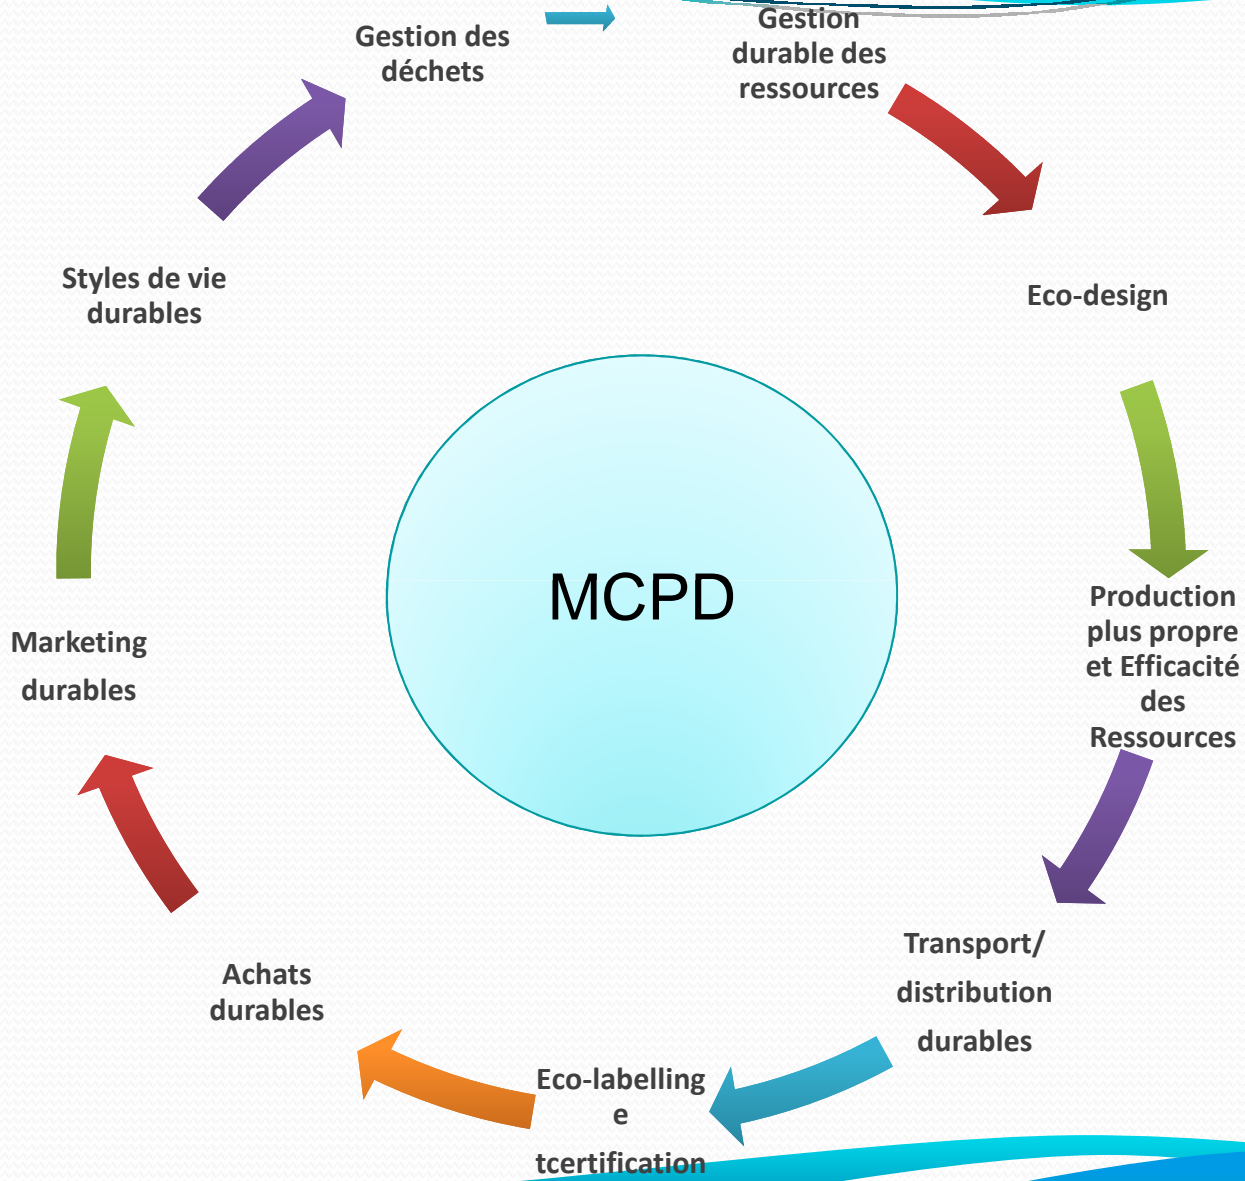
Gestion des déchets

Gestion durable des ressources

Eco-design

Production plus propre et Efficacité des Ressources

Transport/ distribution durables

Eco-labelling e tcertification

Achats durables

Marketing durables

Styles de vie durables

MCPD